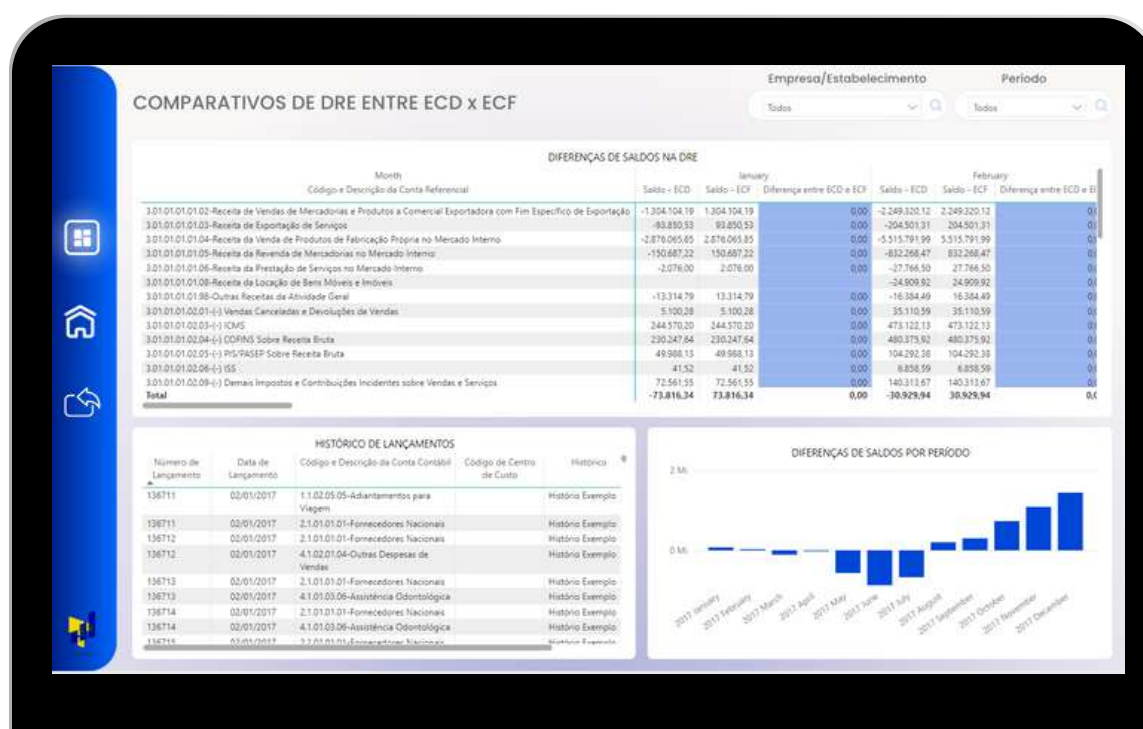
COMPARATIVOS DE DRE ENTRE ECD x ECF

Empresa/Estabelecimento
Todos

Período
Todos

DIFERENÇAS DE SALDOS NA DRE

| Month / Código e Descrição da Conta Referencial | January Saldo - ECD | Saldo - ECF | Diferença entre ECD e ECF | February Saldo - ECD | Saldo - ECF | Diferença entre ECD e E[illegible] |
|---|---|---|---|---|---|---|
| 3.01.01.01.01.02-Receita de Vendas de Mercadorias e Produtos a Comercial Exportadora com Fim Específico de Exportação | -1.304.104,19 | 1.304.104,19 | 0,00 | -2.249.320,12 | 2.249.320,12 | 0,( |
| 3.01.01.01.01.03-Receita de Exportação de Serviços | -93.850,53 | 93.850,53 | 0,00 | -204.501,31 | 204.501,31 | 0,( |
| 3.01.01.01.01.04-Receita da Venda de Produtos de Fabricação Própria no Mercado Interno | -2.876.065,65 | 2.876.065,65 | 0,00 | -5.515.791,99 | 5.515.791,99 | 0,( |
| 3.01.01.01.01.05-Receita da Revenda de Mercadorias no Mercado Interno | -150.687,22 | 150.687,22 | 0,00 | -832.268,47 | 832.268,47 | 0,( |
| 3.01.01.01.01.06-Receita da Prestação de Serviços no Mercado Interno | -2.076,00 | 2.076,00 | 0,00 | -27.766,50 | 27.766,50 | 0,( |
| 3.01.01.01.01.08-Receita da Locação de Bens Móveis e Imóveis | | | | -24.909,92 | 24.909,92 | 0,( |
| 3.01.01.01.01.98-Outras Receitas da Atividade Geral | -13.314,79 | 13.314,79 | 0,00 | -16.384,49 | 16.384,49 | 0,( |
| 3.01.01.01.02.01-(-) Vendas Canceladas e Devoluções de Vendas | 5.100,28 | 5.100,28 | 0,00 | 35.110,59 | 35.110,59 | 0,( |
| 3.01.01.01.02.03-(-) ICMS | 244.570,20 | 244.570,20 | 0,00 | 473.122,13 | 473.122,13 | 0,( |
| 3.01.01.01.02.04-(-) COFINS Sobre Receita Bruta | 230.247,64 | 230.247,64 | 0,00 | 480.375,92 | 480.375,92 | 0,( |
| 3.01.01.01.02.05-(-) PIS/PASEP Sobre Receita Bruta | 49.988,13 | 49.988,13 | 0,00 | 104.292,38 | 104.292,38 | 0,( |
| 3.01.01.01.02.06-(-) ISS | 41,52 | 41,52 | 0,00 | 6.858,59 | 6.858,59 | 0,( |
| 3.01.01.01.02.09-(-) Demais Impostos e Contribuições Incidentes sobre Vendas e Serviços | 72.561,55 | 72.561,55 | 0,00 | 140.313,67 | 140.313,67 | 0,( |
| Total | -73.816,34 | 73.816,34 | 0,00 | -30.929,94 | 30.929,94 | 0,( |

HISTÓRICO DE LANÇAMENTOS

| Número de Lançamento | Data de Lançamento | Código e Descrição da Conta Contábil | Código de Centro de Custo | Histórico |
|---|---|---|---|---|
| 136711 | 02/01/2017 | 1.1.02.05.05-Adiantamentos para Viagem | | História Exemplo |
| 136711 | 02/01/2017 | 2.1.01.01.01-Fornecedores Nacionais | | História Exemplo |
| 136712 | 02/01/2017 | 2.1.01.01.01-Fornecedores Nacionais | | História Exemplo |
| 136712 | 02/01/2017 | 4.1.02.01.04-Outras Despesas de Vendas | | História Exemplo |
| 136713 | 02/01/2017 | 2.1.01.01.01-Fornecedores Nacionais | | História Exemplo |
| 136713 | 02/01/2017 | 4.1.01.03.06-Assistência Odontológica | | História Exemplo |
| 136714 | 02/01/2017 | 2.1.01.01.01-Fornecedores Nacionais | | História Exemplo |
| 136714 | 02/01/2017 | 4.1.01.03.06-Assistência Odontológica | | História Exemplo |
| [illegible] | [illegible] | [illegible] | | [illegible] |

DIFERENÇAS DE SALDOS POR PERÍODO

2 Mi
0 Mi

2017 January
2017 February
2017 March
2017 April
2017 May
2017 June
2017 July
2017 August
2017 September
2017 October
2017 November
2017 December